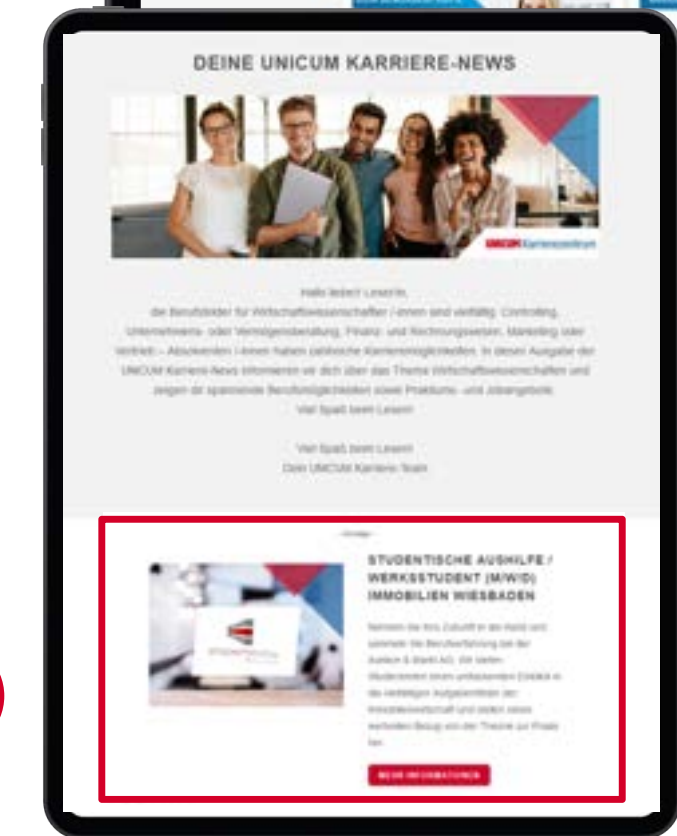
DEINE UNICUM KARRIERE-NEWS

UNICUM Karrierezentrum

Hallo liebe/r Leser/in,
die Berufsbilder für Wirtschaftswissenschaftler / -innen sind vielfältig: Controlling, Unternehmens- oder Vermögensberatung, Finanz- und Rechnungswesen, Marketing oder Vertrieb – Absolventen / -innen haben zahlreiche Karrieremöglichkeiten. In dieser Ausgabe der UNICUM Karriere-News informieren wir dich über das Thema Wirtschaftswissenschaften und zeigen dir spannende Berufsmöglichkeiten sowie Praktikums- und Jobangebote.
Viel Spaß beim Lesen!

Viel Spaß beim Lesen!
Dein UNICUM Karriere-Team

Anzeige

STUDENTISCHE AUSHILFE / WERKSSTUDENT (M/W/D) IMMOBILIEN WIESBADEN

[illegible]

MEHR INFORMATIONEN